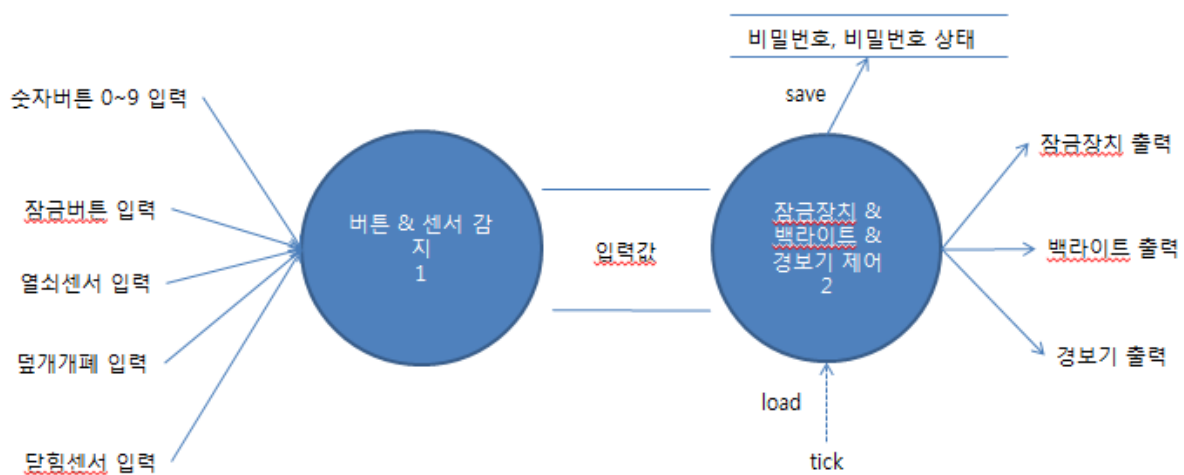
비밀번호, 비밀번호 상태

save

숫자버튼 0~9 입력

잠금버튼 입력

열쇠센서 입력

덮개개폐 입력

닫힘센서 입력

버튼 & 센서 감지
1

입력값

잠금장치 &
백라이트 &
경보기 제어
2

잠금장치 출력

백라이트 출력

경보기 출력

load

tick